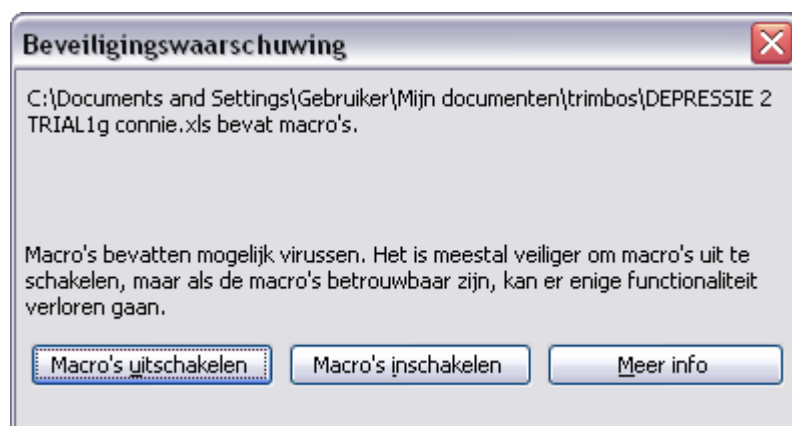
Beveiligingswaarschuwing

C:\Documents and Settings\Gebruiker\Mijn documenten\trimbos\DEPRESSIE 2 TRIAL1g connie.xls bevat macro's.

Macro's bevatten mogelijk virussen. Het is meestal veiliger om macro's uit te schakelen, maar als de macro's betrouwbaar zijn, kan er enige functionaliteit verloren gaan.

Macro's uitschakelen

Macro's inschakelen

Meer info